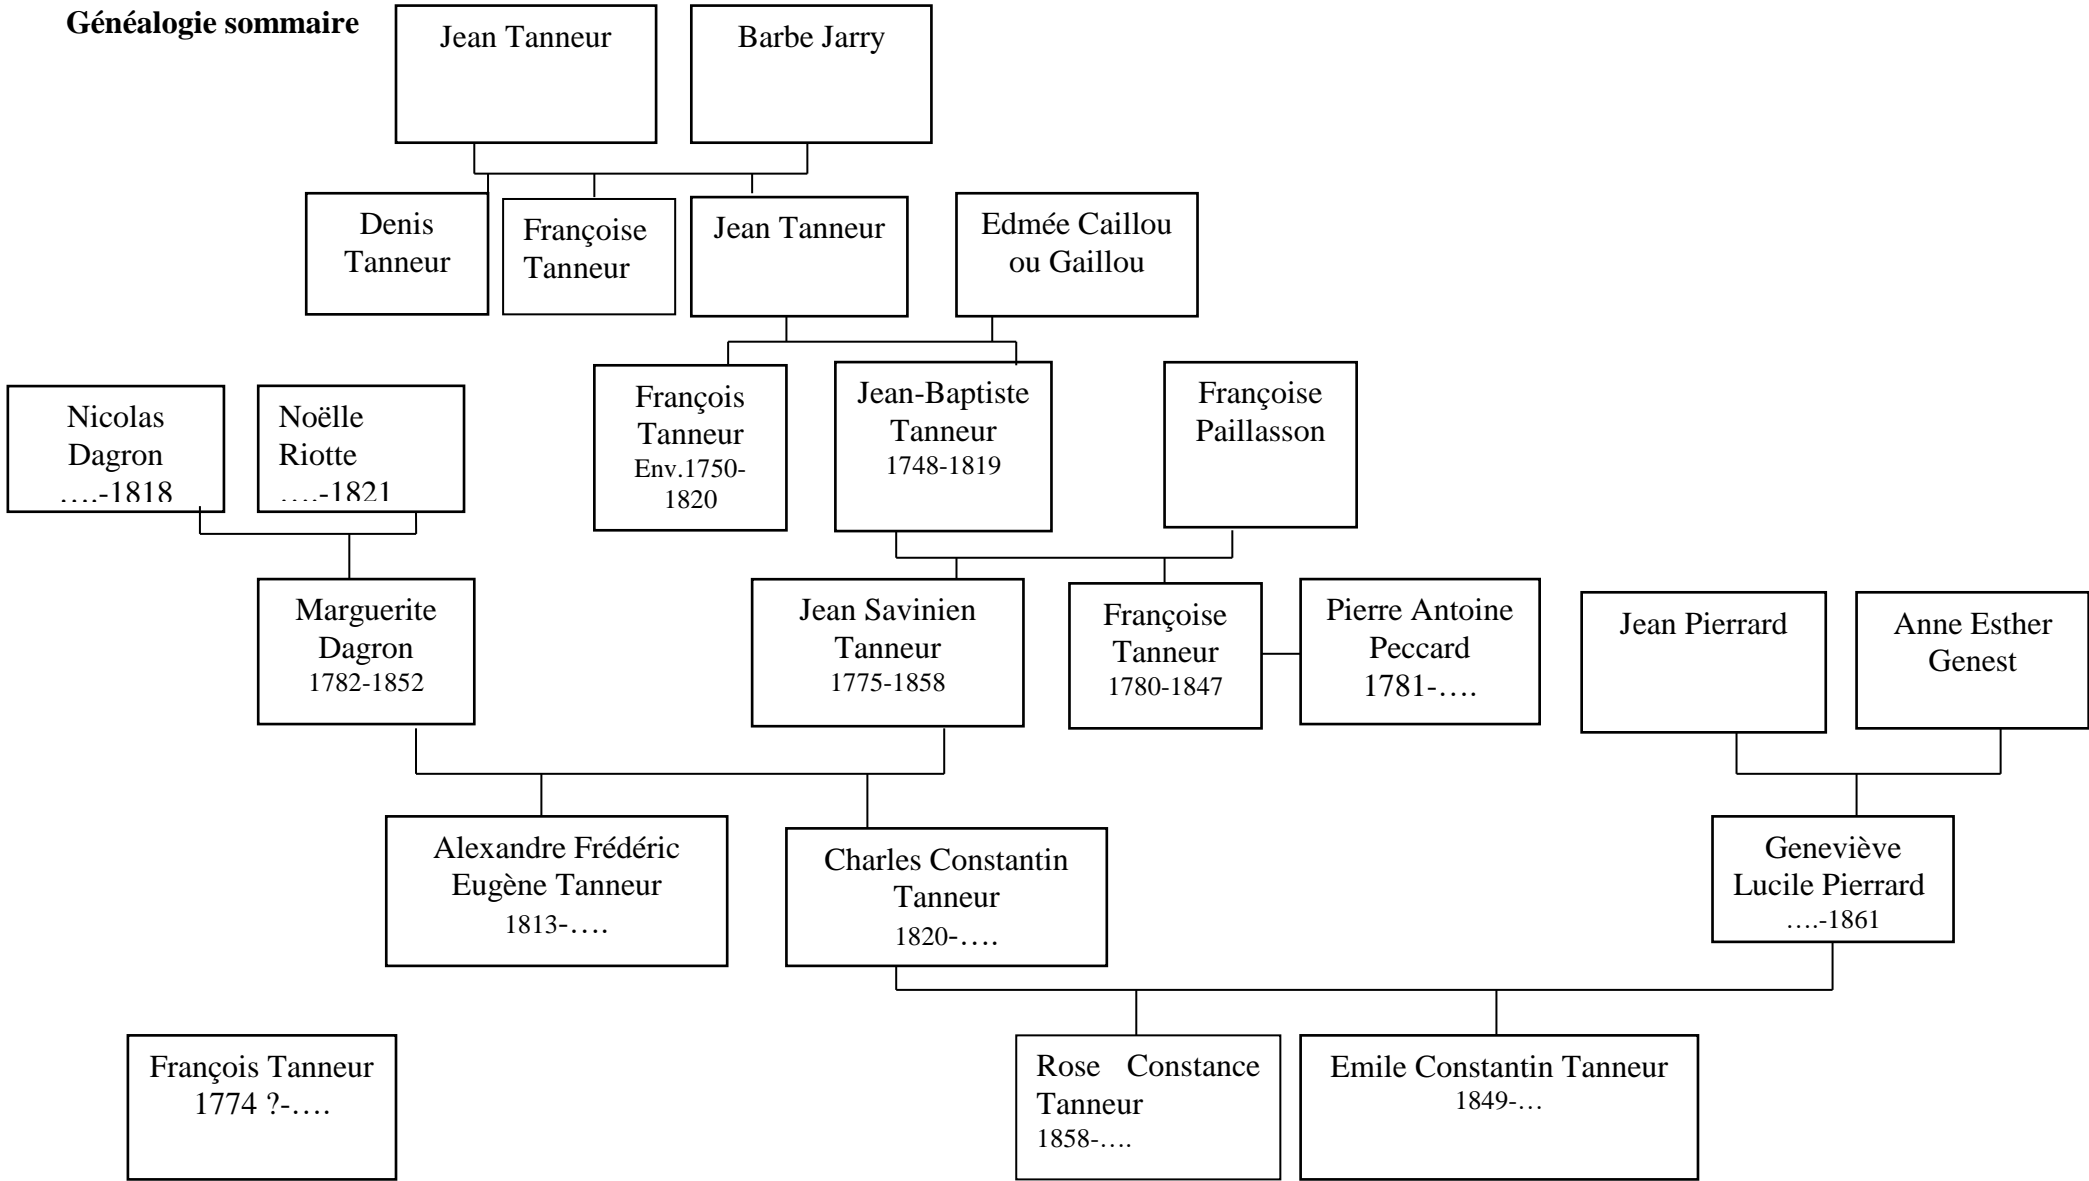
Généalogie sommaire

Jean Tanneur

Barbe Jarry

Denis Tanneur

Françoise Tanneur

Jean Tanneur

Edmée Caillou ou Gaillou

Nicolas Dagron ….-1818

Noëlle Riotte ….-1821

François Tanneur Env.1750-1820

Jean-Baptiste Tanneur 1748-1819

Françoise Paillasson

Marguerite Dagron 1782-1852

Jean Savinien Tanneur 1775-1858

Françoise Tanneur 1780-1847

Pierre Antoine Peccard 1781-….

Jean Pierrard

Anne Esther Genest

Alexandre Frédéric Eugène Tanneur 1813-….

Charles Constantin Tanneur 1820-….

Geneviève Lucile Pierrard ….-1861

François Tanneur 1774 ?-….

Rose Constance Tanneur 1858-….

Emile Constantin Tanneur 1849-…